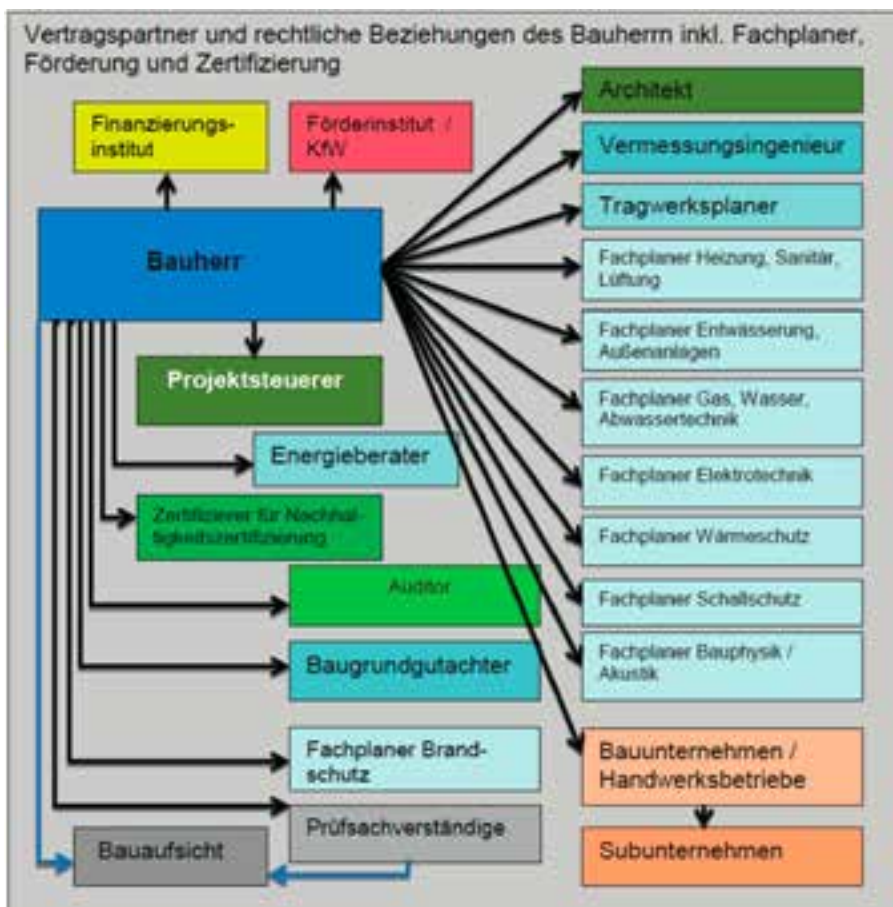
Vertragspartner und rechtliche Beziehungen des Bauherrn inkl. Fachplaner, Förderung und Zertifizierung

Finanzierungsinstitut

Förderinstitut / KfW

Bauherr

Projektsteuerer

Energieberater

Zertifizierer für Nachhaltigkeitszertifizierung

Auditor

Baugrundgutachter

Fachplaner Brandschutz

Prüfsachverständige

Bauaufsicht

Architekt

Vermessungsingenieur

Tragwerksplaner

Fachplaner Heizung, Sanitär, Lüftung

Fachplaner Entwässerung, Außenanlagen

Fachplaner Gas, Wasser, Abwassertechnik

Fachplaner Elektrotechnik

Fachplaner Wärmeschutz

Fachplaner Schallschutz

Fachplaner Bauphysik / Akustik

Bauunternehmen / Handwerksbetriebe

Subunternehmen